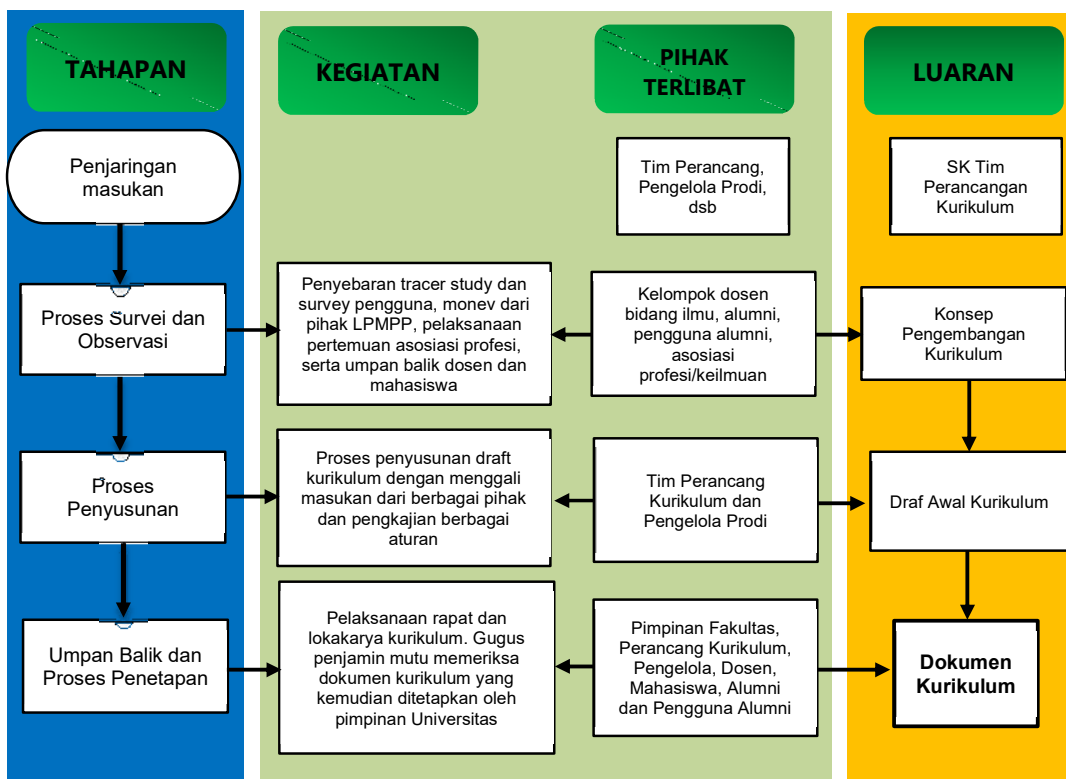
TAHAPAN

KEGIATAN

PIHAK TERLIBAT

LUARAN

Penjaringan masukan

Tim Perancang, Pengelola Prodi, dsb

SK Tim Perancangan Kurikulum

Proses Survei dan Observasi

Penyebaran tracer study dan survey pengguna, monev dari pihak LPMPP, pelaksanaan pertemuan asosiasi profesi, serta umpan balik dosen dan mahasiswa

Kelompok dosen bidang ilmu, alumni, pengguna alumni, asosiasi profesi/keilmuan

Konsep Pengembangan Kurikulum

Proses Penyusunan

Proses penyusunan draft kurikulum dengan menggali masukan dari berbagai pihak dan pengkajian berbagai aturan

Tim Perancang Kurikulum dan Pengelola Prodi

Draf Awal Kurikulum

Umpan Balik dan Proses Penetapan

Pelaksanaan rapat dan lokakarya kurikulum. Gugus penjamin mutu memeriksa dokumen kurikulum yang kemudian ditetapkan oleh pimpinan Universitas

Pimpinan Fakultas, Perancang Kurikulum, Pengelola, Dosen, Mahasiswa, Alumni dan Pengguna Alumni

Dokumen Kurikulum